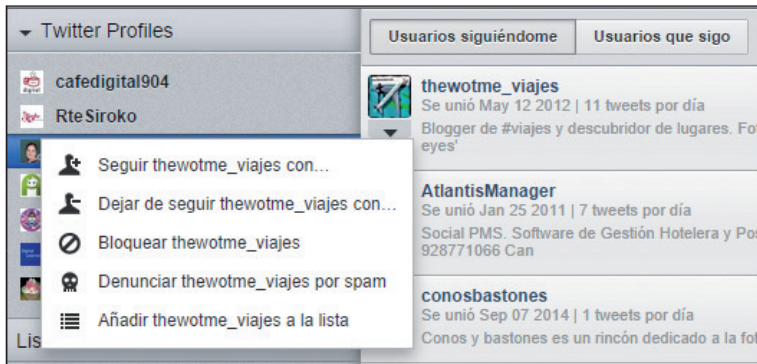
Twitter Profiles

cafedigital904

RteSiroko

Seguir thewotme_viajes con...

Dejar de seguir thewotme_viajes con...

Bloquear thewotme_viajes

Denunciar thewotme_viajes por spam

Añadir thewotme_viajes a la lista

Lis

Usuarios siguiéndome

Usuarios que sigo

thewotme_viajes
Se unió May 12 2012 | 11 tweets por día
Blogger de #viajes y descubridor de lugares. Fo
eyes'

AtlantisManager
Se unió Jan 25 2011 | 7 tweets por día
Social PMS. Software de Gestión Hotelera y Po
928771066 Can

conosbastones
Se unió Sep 07 2014 | 1 tweets por día
Conos y bastones es un rincón dedicado a la fo